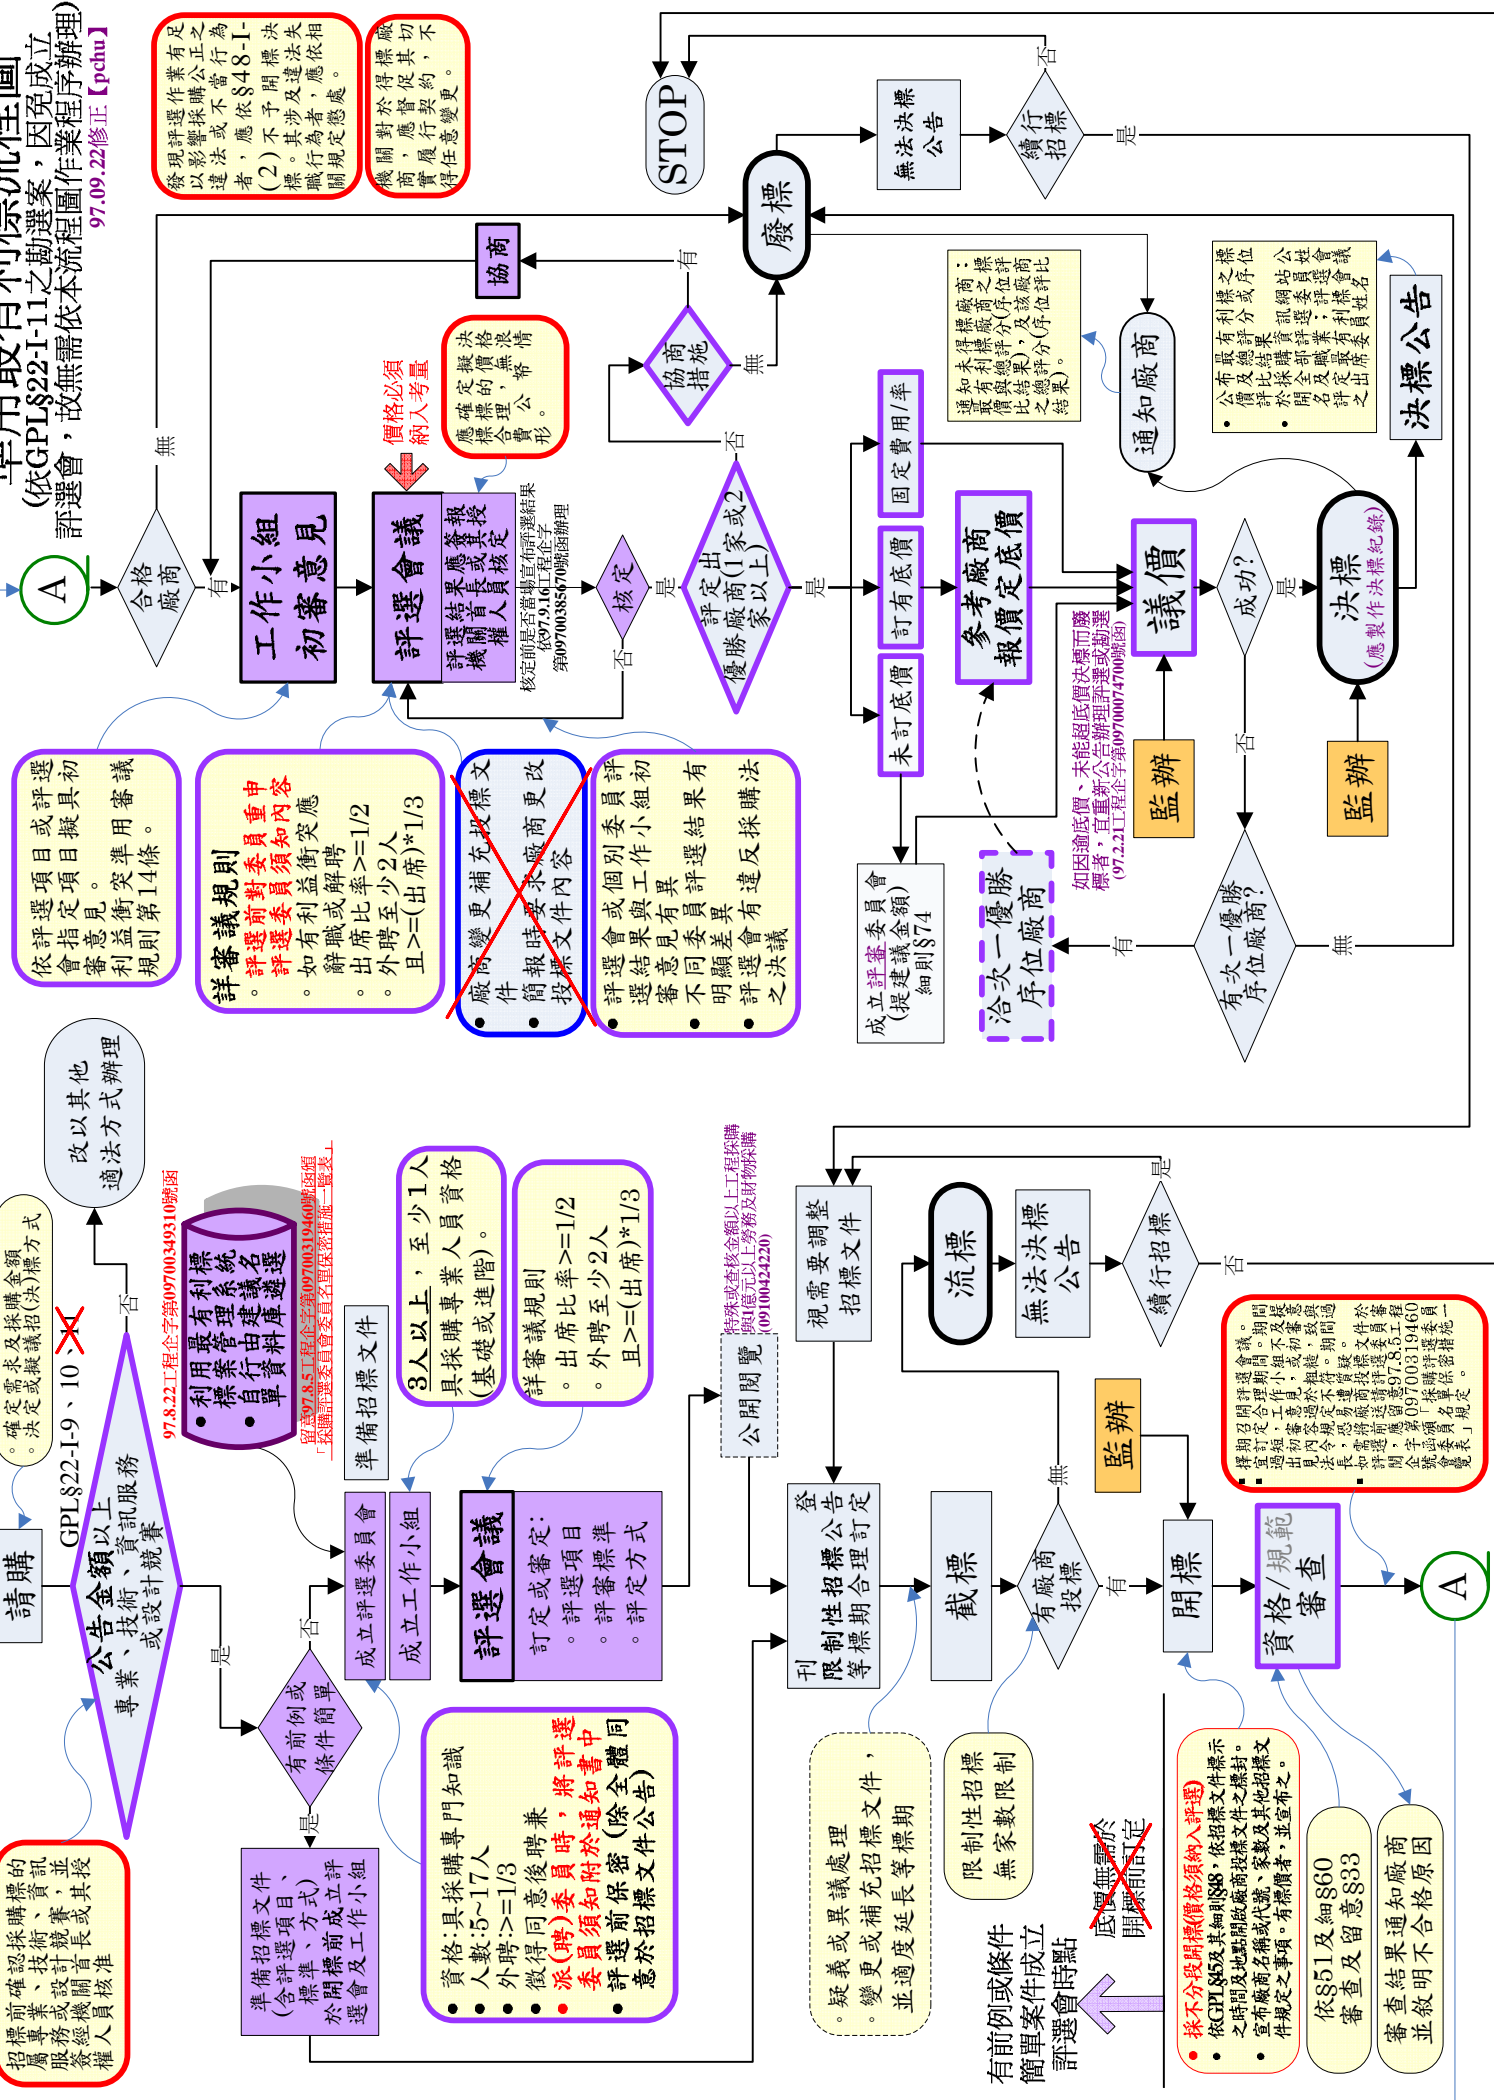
採用最有利標流程圖
(依GPL§22-I-11之勘選案，因先成立評選會，故無需依本流程圖作業程序辦理)
97.09.22修正【pchu】

發現評選作業有足以影響採購公正之違法或不當行為者，應依§48-I-(2)不予開標決標。其涉及違法失職行為者，應依相關規定處。

機關對於得標廠商，應保其切實履行契約，不得任意變更。

STOP
廢標
無法決標公告
續行招標
是
否
協商
有
無
協商措施
否
應確定擬決標標的價格合理、無不當情形。
價格必須納入考量
A
合格廠商
有
無
工作小組初審意見
評選會議
評選結果簽報機關首長或其授權人員核定
核定前是否需填具評選結果依97.9.16工程企字第09700385670號函辦理
核定
是
否
評定出優勝廠商(1家或2家以上)
是
未訂底價
訂有底價
固定費用/率
參考廠商報價定底價
議價
成功?
是
否
決標(應製作決標紀錄)
通知廠商
通知未得標廠商：標之最有利標廠商之總評分(序位)、總評分(序位)比較結果。及該廠商之總評分(序位)評比結果。
決標公告
•公布最有利標之價格及總評分或序位評比結果於資訊網站
•公開評選委員會委員名單及職業；評選會議之出席委員姓名
監辦
監辦
如因逾底價、未能超底價決標而廢標者，宜重新公告辦理評選或勘選(97.2.21工程企字第09700047400號函)
洽次一優勝序位廠商
有
無
有次一優勝序位廠商?
成立評審委員會(提建議金額)細則§74
依評選項目或評選會指定項目擬具初審意見。利益衝突準用審議規則第14條。
評審議規則
•評選前對委員重申評選委員須知內容
•如有利益衝突應辭職或解聘
•出席比率>=1/2
•外聘至少2人
且>=(出席)*1/3
•廠商變更或補充投標文件
•簡報時要求廠商更改投標文件內容
•評選會或個別委員評選結果與工作小組初審意見有異
•不同委員評選結果有明顯差異
•評選會有違反採購法之決議
改以其他適法方式辦理
•確定需求及採購金額
•決定選擇決標方式
請購
GPL§22-I-9、10、XX
公告金額以上專業、技術、資訊服務或設計競賽
否
是
有前例或條件簡單
是
否
97.8.22工程企字第09700349310號函
•利用最有利標標案管理系統
•自資料庫建議遴選
留意97.8.5工程企字第09700319460號函暨「採購評選委員會委員名單保密措施一覽表」
準備招標文件
成立評選委員會
成立工作小組
3人以上，至少1人具採購專業人員資格(基礎或進階)。
評審議規則
•出席比率>=1/2
•外聘至少2人
且>=(出席)*1/3
評選會議
訂定或審定：
•評選項目
•評審標準
•評定方式
特殊或查核金額以上工程採購與1億元以上勞務及財物採購(09100424220)
公開閱覽
視需要調整招標文件
流標
無法決標公告
續行招標
是
否
擇期召開評選會議，決定招標期間，並出席工作小組、及之評選期間，初審，或前規定辦理決標文件之評選，應依97.8.5工程企字第0970031946號函辦理
監辦
刊登限制性招標公告等標期合理訂定
截標
有廠商投標
有
無
開標
資格/規範審查
A
招標前確認採購標的屬專業、技術、資訊服務或設計競賽，並報經機關首長或其授權人員核准
準備招標文件(含評選項目、標準、方式)於開標前成立評選委員會及工作小組
•資格：具採購專門知識
•人數：5~17人
•外聘>=1/3
•徵得同意聘兼
•派(聘)委員時，將評選委員須知附於通知書中
•評選前保密(除全體意於招標文件公告)
•疑義或異議處理
•變更或補充招標文件，並適度延長等標期
限制性招標無家數限制
有前例或條件簡單，評選會同時成立
屆開標時間前不得開標
•採不分段開標(價格納入評選)
•依GPL§45及細則§48，依招標文件之開標時間及地點開啟廠商投標文件之標封。
•宣布廠商名稱或代號、家數及其他招標文件規定之事項。有標價者，並宣布之。
依§51及細則§60審查及通知廠商
審查結果通知廠商並敘明不合格原因